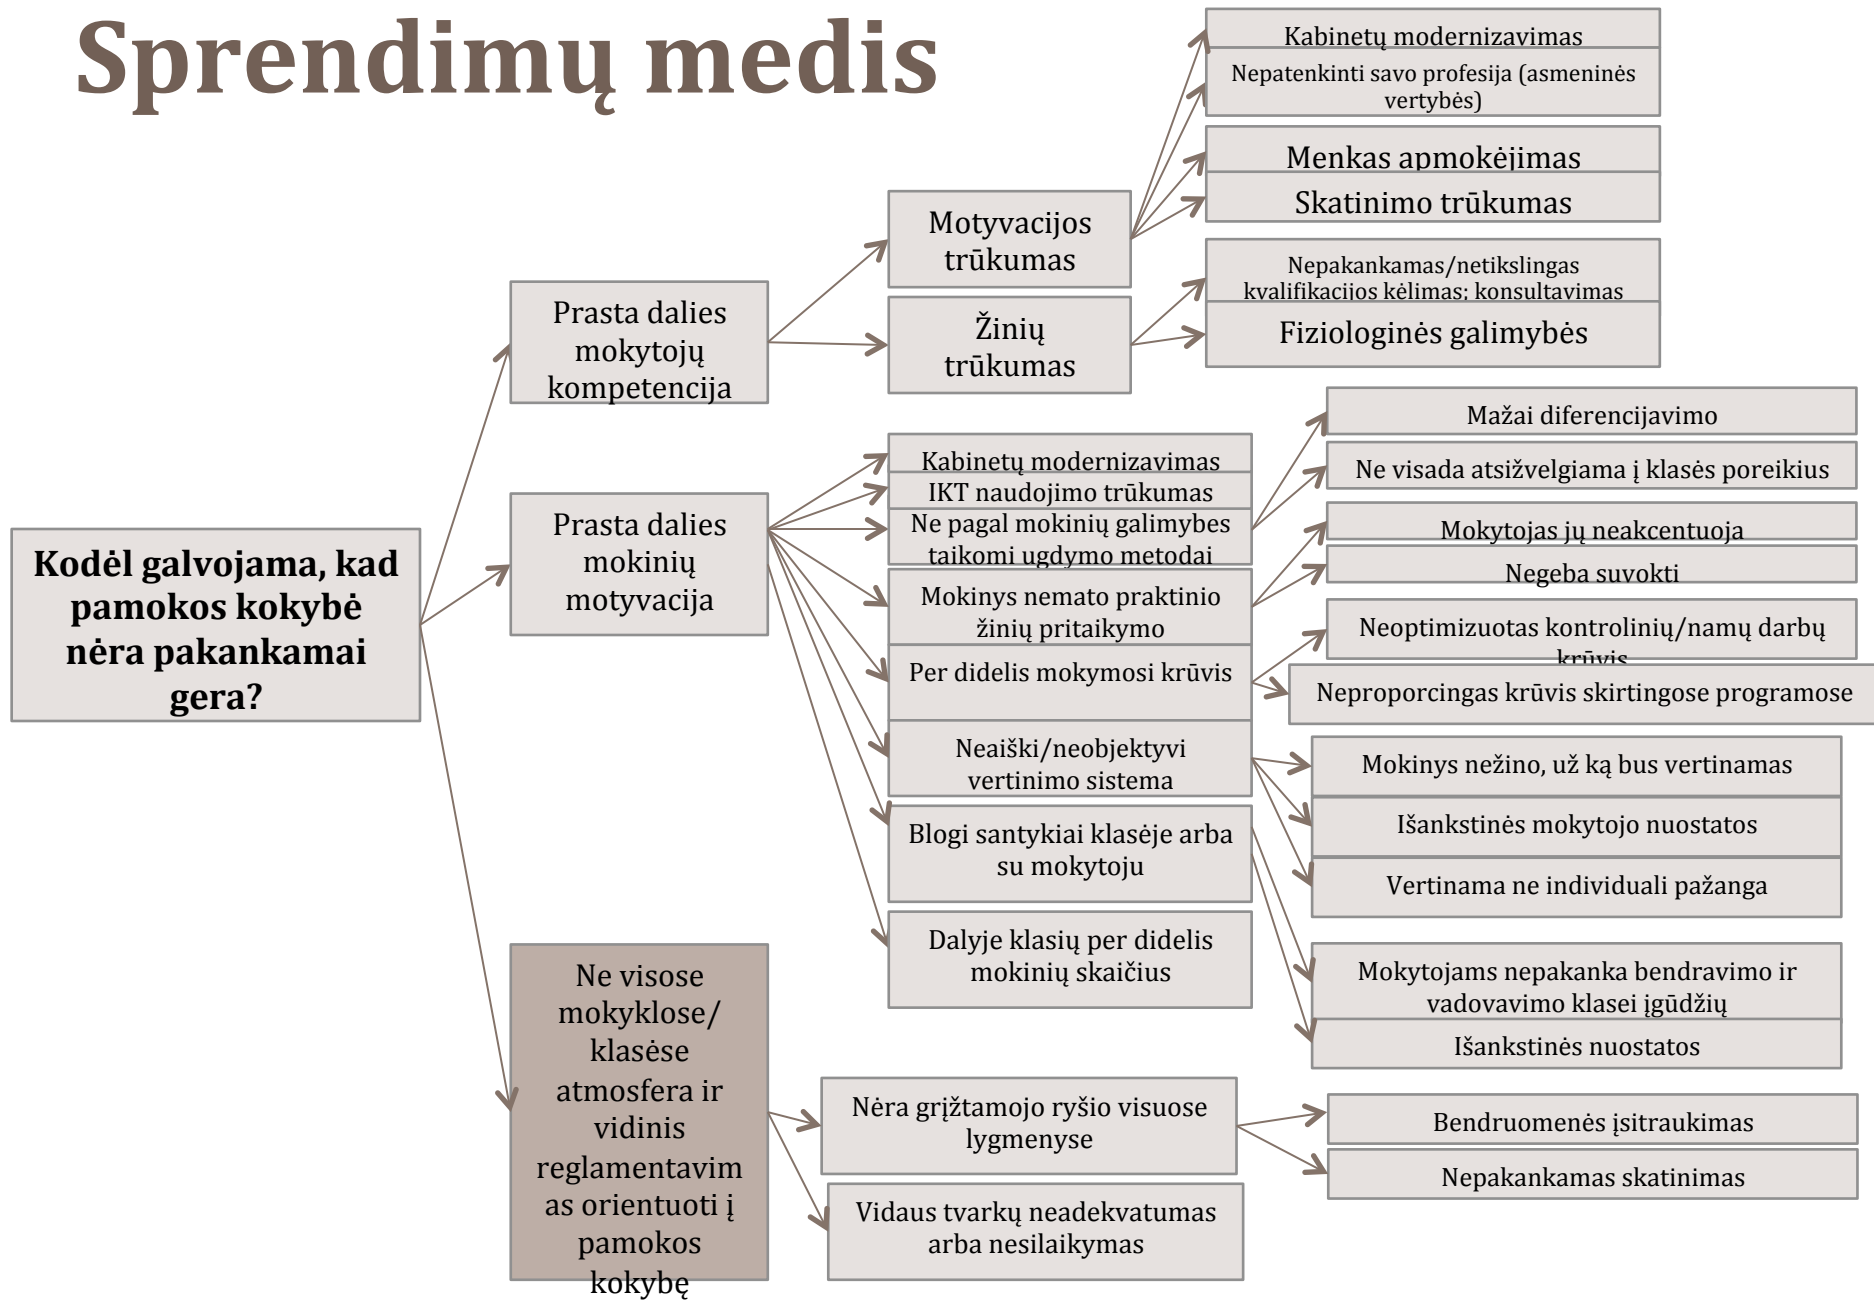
Sprendimų medis

Kodėl galvojama, kad pamokos kokybė nėra pakankamai gera?

Prasta dalies mokytojų kompetencija

Motyvacijos trūkumas

Kabinetų modernizavimas

Nepatenkinti savo profesija (asmeninės vertybės)

Menkas apmokėjimas

Skatinimo trūkumas

Žinių trūkumas

Nepakankamas/netikslingas kvalifikacijos kėlimas; konsultavimas

Fiziologinės galimybės

Prasta dalies mokinių motyvacija

Kabinetų modernizavimas

IKT naudojimo trūkumas

Ne pagal mokinių galimybes taikomi ugdymo metodai

Mažai diferencijavimo

Ne visada atsižvelgiama į klasės poreikius

Mokinys nemato praktinio žinių pritaikymo

Mokytojas jų neakcentuoja

Negeba suvokti

Per didelis mokymosi krūvis

Neoptimizuotas kontrolinių/namų darbų krūvis

Neproporcingas krūvis skirtingose programose

Neaiški/neobjektyvi vertinimo sistema

Mokinys nežino, už ką bus vertinamas

Išankstinės mokytojo nuostatos

Vertinama ne individuali pažanga

Blogi santykiai klasėje arba su mokytoju

Mokytojams nepakanka bendravimo ir vadovavimo klasei įgūdžių

Išankstinės nuostatos

Dalyje klasių per didelis mokinių skaičius

Ne visose mokyklose/ klasėse atmosfera ir vidinis reglamentavimas orientuoti į pamokos kokybę

Nėra grįžtamojo ryšio visuose lygmenyse

Bendruomenės įsitraukimas

Nepakankamas skatinimas

Vidaus tvarkų neadekvatumas arba nesilaikymas